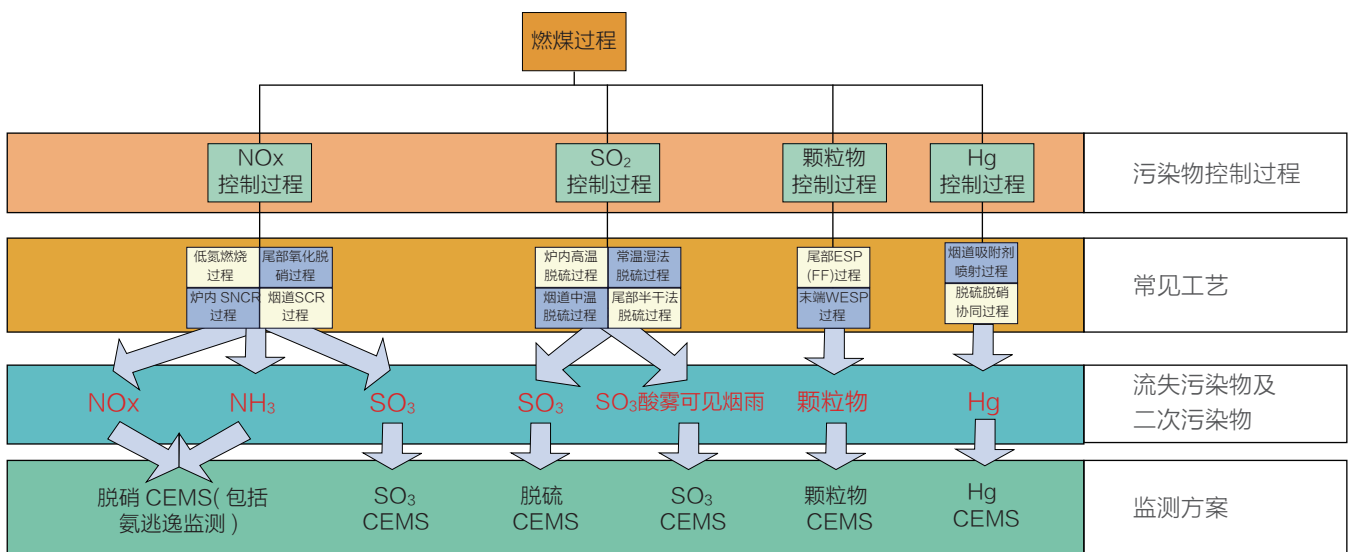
燃煤过程

NOx
控制过程

$SO_2$
控制过程

颗粒物
控制过程

Hg
控制过程

污染物控制过程

低氮燃烧过程
尾部氧化脱硝过程
炉内 SNCR 过程
烟道SCR过程

炉内高温脱硫过程
常温湿法脱硫过程
烟道中温脱硫过程
尾部半干法脱硫过程

尾部ESP (FF)过程
末端WESP过程

烟道吸附剂喷射过程
脱硫脱硝协同过程

常见工艺

NOx
$NH_3$
$SO_3$
$SO_3$
$SO_3$酸雾可见烟雨
颗粒物
Hg

流失污染物及二次污染物

脱硝 CEMS( 包括氨逃逸监测 )
$SO_3$ CEMS
脱硫 CEMS
$SO_3$ CEMS
颗粒物 CEMS
Hg CEMS

监测方案